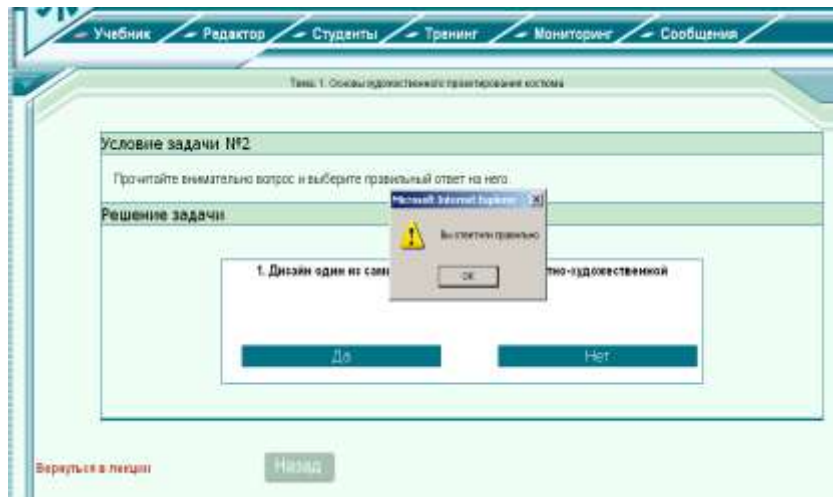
Учебник Редактор Студенты Тренинг Мониторинг Сообщения

Тема 1. Основы художественного проектирования костюма

Условие задачи №2

Прочитайте внимательно вопрос и выберите правильный ответ на него.

Решение задачи

Microsoft Internet Explorer

Вы ответили правильно

OK

1. Дизайн один из сами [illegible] тно-художественной

Да

Нет

Вернуться в лекцию

Назад